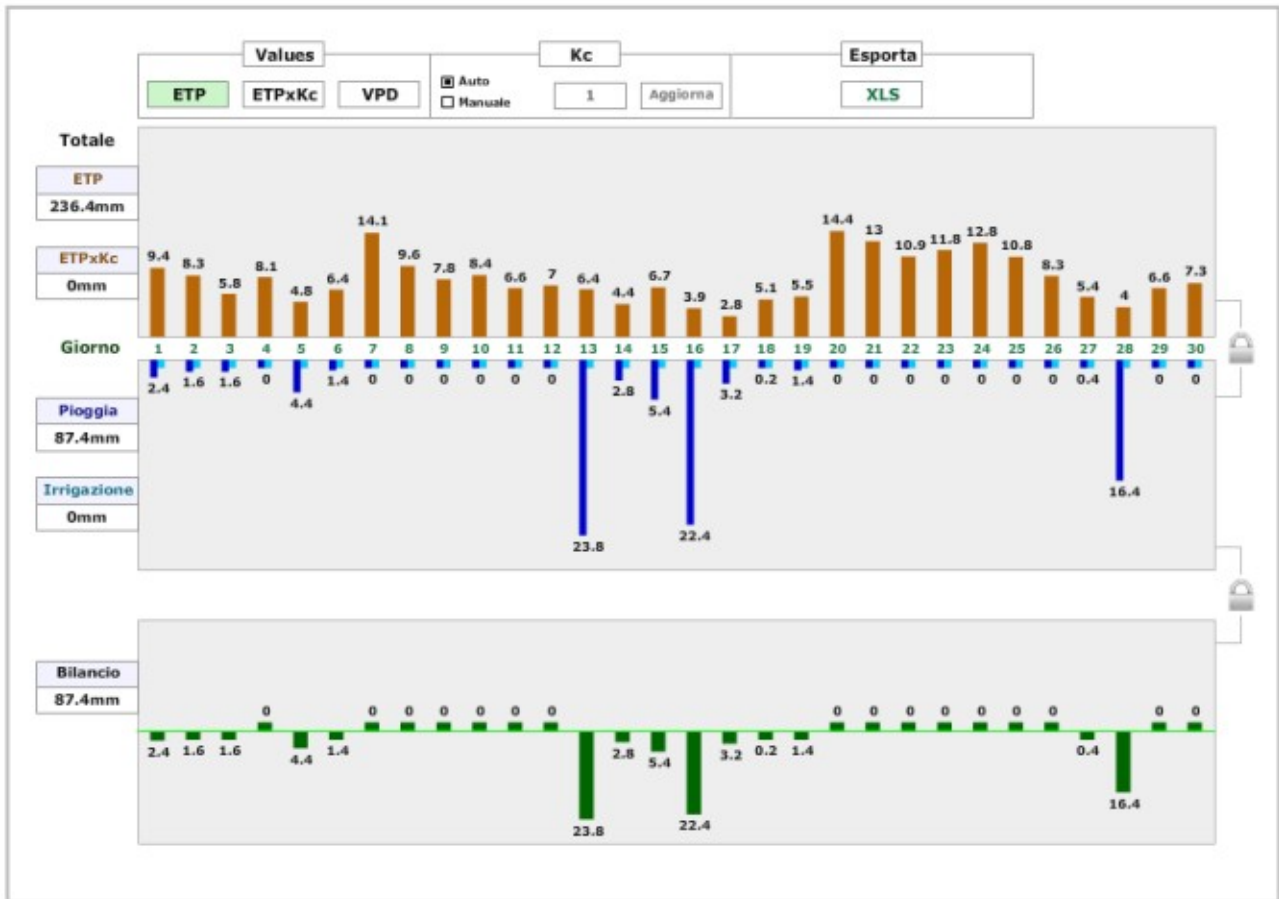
Values

ETP ETPxKc VPD

Kc

Auto
Manuale

1 Aggiorna

Esporta

XLS

Totale

ETP
236.4mm

ETPxKc
0mm

9.4 8.3 5.8 8.1 4.8 6.4 14.1 9.6 7.8 8.4 6.6 7 6.4 4.4 6.7 3.9 2.8 5.1 5.5 14.4 13 10.9 11.8 12.8 10.8 8.3 5.4 4 6.6 7.3

Giorno 1 2 3 4 5 6 7 8 9 10 11 12 13 14 15 16 17 18 19 20 21 22 23 24 25 26 27 28 29 30

2.4 1.6 1.6 0 4.4 1.4 0 0 0 0 0 0 23.8 2.8 5.4 22.4 3.2 0.2 1.4 0 0 0 0 0 0 0 0.4 16.4 0 0

Pioggia
87.4mm

Irrigazione
0mm

Bilancio
87.4mm

2.4 1.6 1.6 0 4.4 1.4 0 0 0 0 0 0 23.8 2.8 5.4 22.4 3.2 0.2 1.4 0 0 0 0 0 0 0 0.4 16.4 0 0